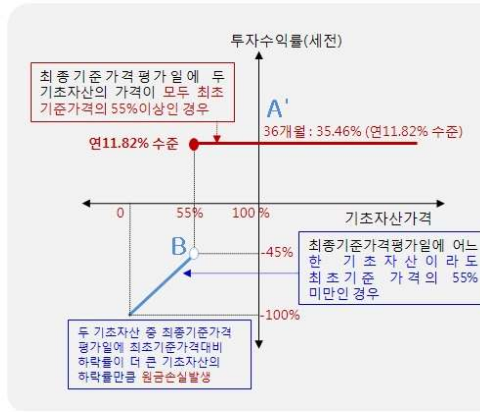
투자수익률(세전)

최종기준가격평가일에 두 기초자산의 가격이 모두 최초기준가격의 55%이상인 경우

A'

36개월 : 35.46% (연11.82% 수준)

연11.82% 수준

0

55%

100%

기초자산가격

B

-45%

최종기준가격평가일에 어느 한 기초자산이라도 최초기준 가격의 55% 미만인 경우

-100%

두 기초자산 중 최종기준가격 평가일에 최초기준가격대비 하락률이 더 큰 기초자산의 하락률만큼 원금손실발생